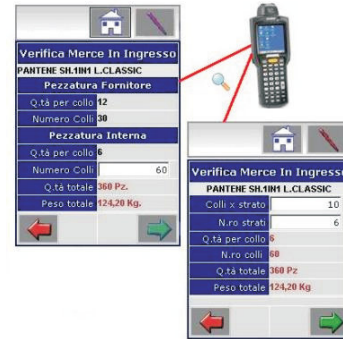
Verifica Merce In Ingresso
PANTENE SH.1IN1 L.CLASSIC
Pezzatura Fornitore
Q.tà per collo 12
Numero Colli 30
Pezzatura Interna
Q.tà per collo 6
Numero Colli 60
Q.tà totale 360 Pz.
Peso totale 124,20 Kg.

Verifica Merce In Ingresso
PANTENE SH.1IN1 L.CLASSIC
Colli x strato 10
N.ro strati 6
Q.tà per collo 6
N.ro colli 60
Q.tà totale 360 Pz
Peso totale 124,20 Kg